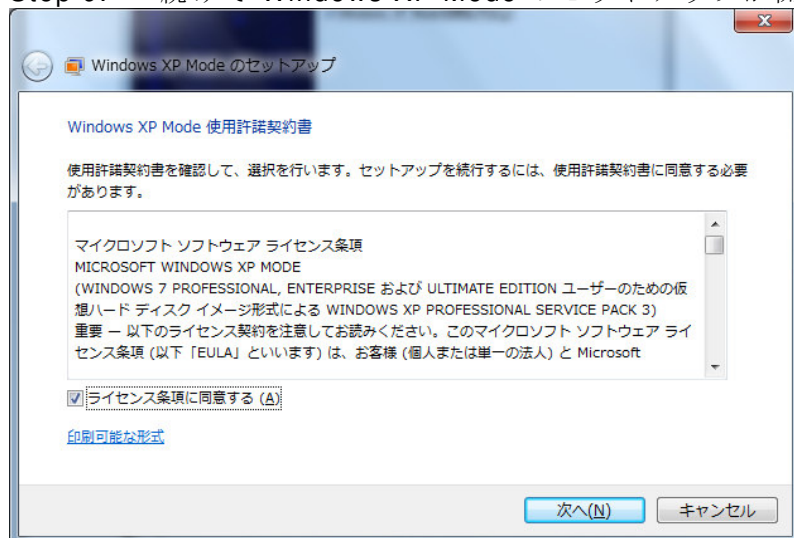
Windows XP Mode のセットアップ

Windows XP Mode 使用許諾契約書

使用許諾契約書を確認して、選択を行います。セットアップを続行するには、使用許諾契約書に同意する必要があります。

マイクロソフト ソフトウェア ライセンス条項
MICROSOFT WINDOWS XP MODE
(WINDOWS 7 PROFESSIONAL, ENTERPRISE および ULTIMATE EDITION ユーザーのための仮想ハード ディスク イメージ形式による WINDOWS XP PROFESSIONAL SERVICE PACK 3)
重要 ― 以下のライセンス契約を注意してお読みください。このマイクロソフト ソフトウェア ライセンス条項 (以下「EULA」といいます) は、お客様 (個人または単一の法人) と Microsoft

ライセンス条項に同意する (A)

印刷可能な形式

次へ(N)
キャンセル